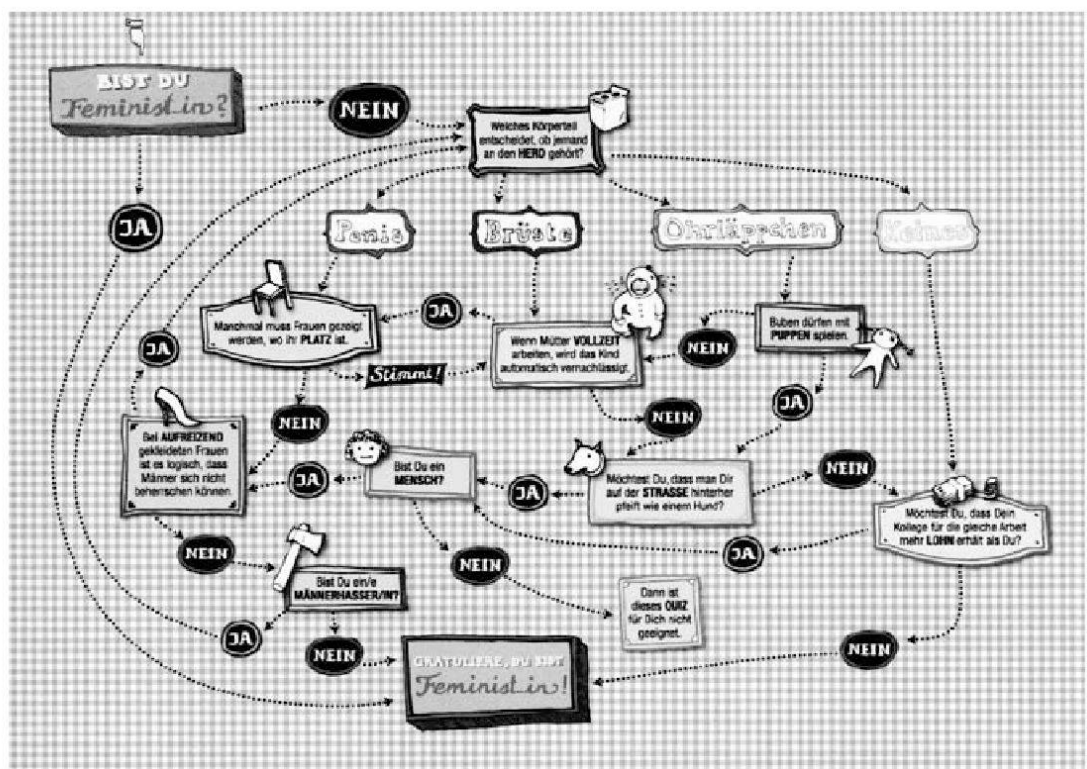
BIST DU Feminist_in?

NEIN

Welches Körperteil entscheidet, ob jemand an den HERD gehört?

JA

Penis

Brüste

Ohrläppchen

Keines

Manchmal muss Frauen gezeigt werden, wo ihr PLATZ ist.

JA

Wenn Mütter VOLLZEIT arbeiten, wird das Kind automatisch vernachlässigt.

Buben dürfen mit PUPPEN spielen.

JA

Stimmt!

NEIN

NEIN

JA

NEIN

Bei AUFREIZEND gekleideten Frauen ist es logisch, dass Männer sich nicht beherrschen können.

JA

Bist Du ein MENSCH?

JA

Möchtest Du, dass man Dir auf der STRASSE hinterher pfeift wie einem Hund?

NEIN

Möchtest Du, dass Dein Kollege für die gleiche Arbeit mehr LOHN erhält als Du?

JA

NEIN

NEIN

Bist Du ein/e MÄNNERHASSER/IN?

Dann ist dieses QUIZ für Dich nicht geeignet.

JA

NEIN

GRATULIERE, DU BIST Feminist_in!

NEIN